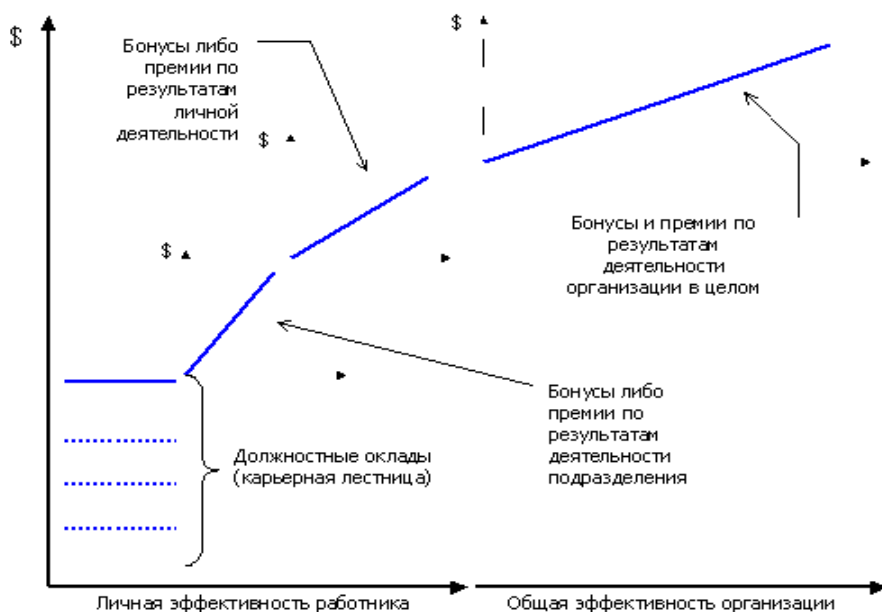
$

Бонусы либо премии по результатам личной деятельности

$

$

$

Бонусы и премии по результатам деятельности организации в целом

Бонусы либо премии по результатам деятельности подразделения

Должностные оклады (карьерная лестница)

Личная эффективность работника

Общая эффективность организации